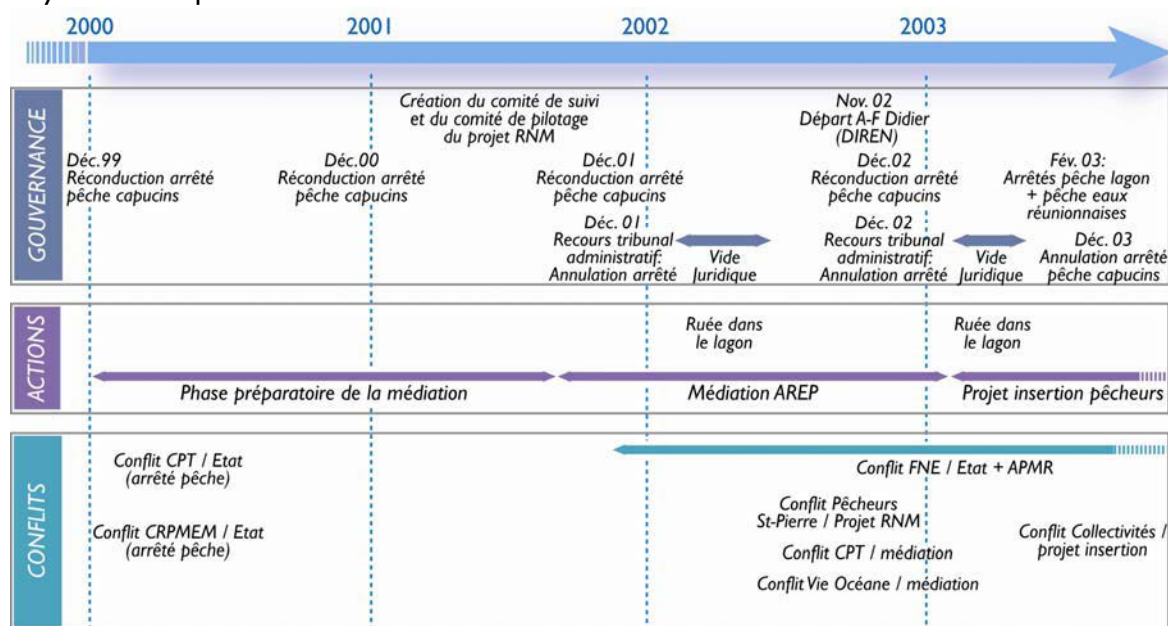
2000 2001 2002 2003

GOUVERNANCE

Création du comité de suivi et du comité de pilotage du projet RNM

Nov. 02 Départ A-F Didier (DIREN)

Déc.99 Réconduction arrêté pêche capucins

Déc.00 Réconduction arrêté pêche capucins

Déc.01 Réconduction arrêté pêche capucins

Déc.02 Réconduction arrêté pêche capucins

Fév. 03: Arrêtés pêche lagon + pêche eaux réunionnaises

Déc. 01 Recours tribunal administratif: Annulation arrêté

Vide Juridique

Déc. 02 Recours tribunal administratif: Annulation arrêté

Vide Juridique

Déc. 03 Annulation arrêté pêche capucins

ACTIONS

Ruée dans le lagon

Ruée dans le lagon

Phase préparatoire de la médiation

Médiation AREP

Projet insertion pêcheurs

CONFLITS

Conflit CPT / Etat (arrêté pêche)

Conflit FNE / Etat + APMR

Conflit CRPMEM / Etat (arrêté pêche)

Conflit Pêcheurs St-Pierre / Projet RNM

Conflit CPT / médiation

Conflit Vie Océane / médiation

Conflit Collectivités / projet insertion